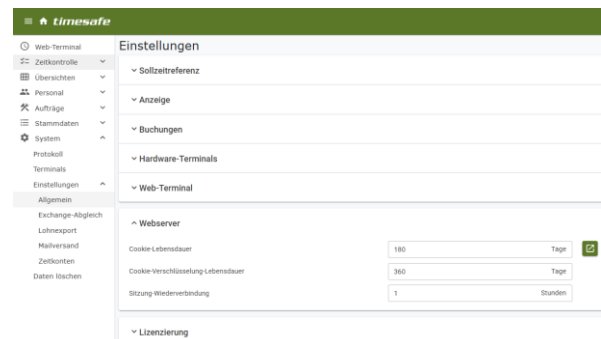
timesafe

Web-Terminal
Zeitkontrolle
Übersichten
Personal
Aufträge
Stammdaten
System
Protokoll
Terminals
Einstellungen
Allgemein
Exchange-Abgleich
Lohnexport
Mailversand
Zeitkonten
Daten löschen

Einstellungen

Sollzeitreferenz

Anzeige

Buchungen

Hardware-Terminals

Web-Terminal

Webserver

| | | |
|---|---|---|
| Cookie-Lebensdauer | 180 | Tage |
| Cookie-Verschlüsselung-Lebensdauer | 360 | Tage |
| Sitzung-Wiederverbindung | 1 | Stunden |

Lizenzierung